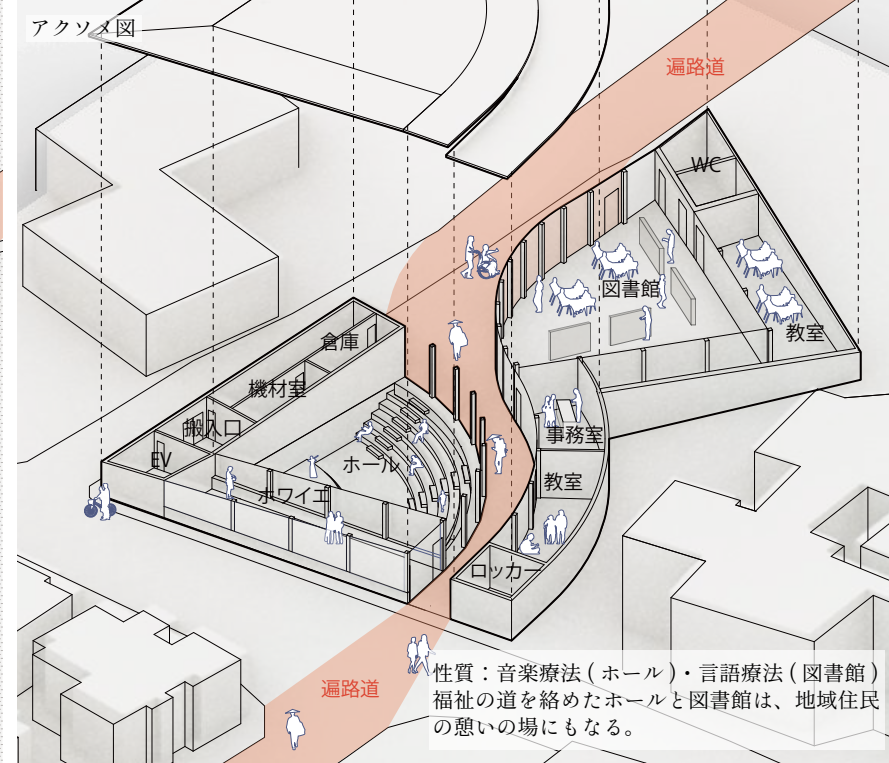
アクソメ図

遍路道

WC

図書館

教室

倉庫

機材室

搬入口

EV

ホール

ホワイエ

事務室

教室

ロッカー

遍路道

性質：音楽療法（ホール）・言語療法（図書館）
福祉の道を絡めたホールと図書館は、地域住民の憩いの場にもなる。